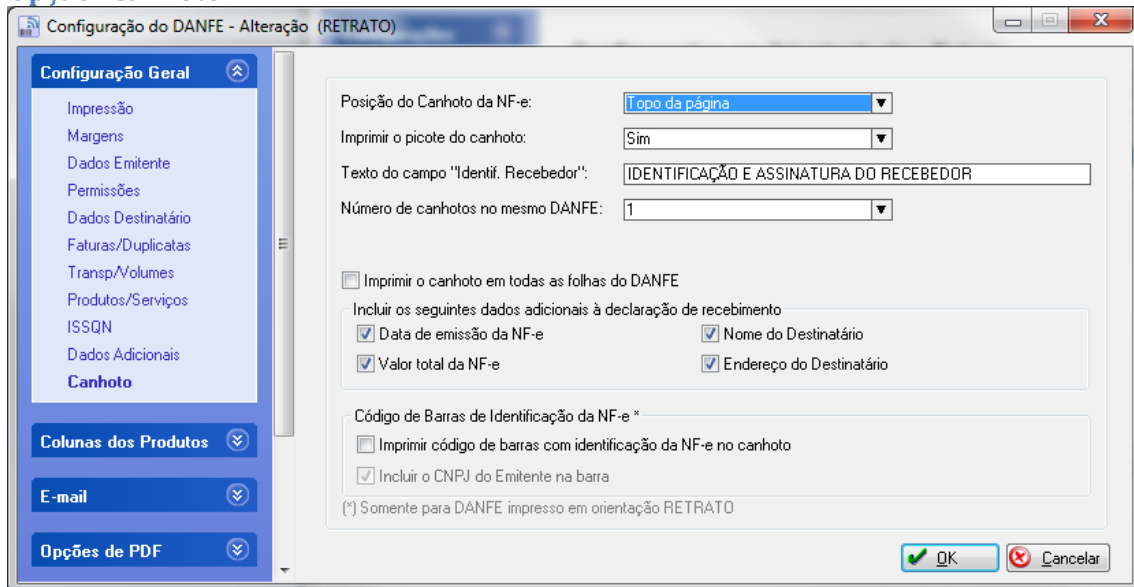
Configuração do DANFE - Alteração (RETRATO)

Configuração Geral
Impressão
Margens
Dados Emitente
Permissões
Dados Destinatário
Faturas/Duplicatas
Transp/Volumes
Produtos/Serviços
ISSQN
Dados Adicionais
Canhoto

Colunas dos Produtos
E-mail
Opções de PDF

Posição do Canhoto da NF-e: Topo da página
Imprimir o picote do canhoto: Sim
Texto do campo "Identif. Recebedor": IDENTIFICAÇÃO E ASSINATURA DO RECEBEDOR
Número de canhotos no mesmo DANFE: 1

Imprimir o canhoto em todas as folhas do DANFE

Incluir os seguintes dados adicionais à declaração de recebimento
Data de emissão da NF-e
Nome do Destinatário
Valor total da NF-e
Endereço do Destinatário

Código de Barras de Identificação da NF-e *
Imprimir código de barras com identificação da NF-e no canhoto
Incluir o CNPJ do Emitente na barra

(*) Somente para DANFE impresso em orientação RETRATO

OK
Cancelar